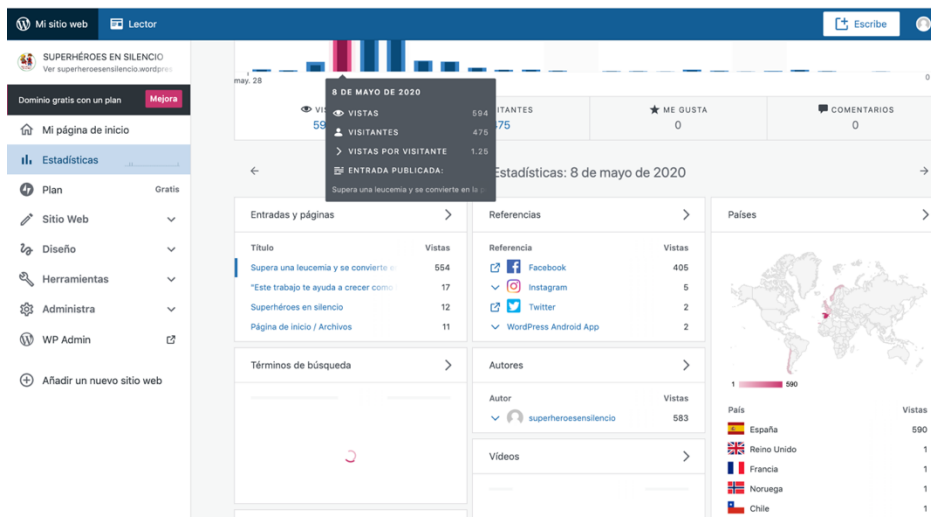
Mi sitio web
Lector
Escribe

SUPERHÉROES EN SILENCIO
Ver superheroesensilencio.wordpres

Dominio gratis con un plan
Mejora

Mi página de inicio
Estadísticas
Plan
Gratis
Sitio Web
Diseño
Herramientas
Administra
WP Admin
Añadir un nuevo sitio web

may. 28

8 DE MAYO DE 2020
VISTAS 594
VISITANTES 475
VISTAS POR VISITANTE 1.25
ENTRADA PUBLICADA:
Supera una leucemia y se convierte en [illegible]

VIS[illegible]
59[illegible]
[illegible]ITANTES
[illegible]75
ME GUSTA
0
COMENTARIOS
0

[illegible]Estadísticas: 8 de mayo de 2020

Entradas y páginas

| Título | Vistas |
|---|---|
| Supera una leucemia y se convierte e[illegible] | 554 |
| "Este trabajo te ayuda a crecer como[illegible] | 17 |
| Superhéroes en silencio | 12 |
| Página de inicio / Archivos | 11 |

Términos de búsqueda

Referencias

| Referencia | Vistas |
|---|---|
| Facebook | 405 |
| Instagram | 5 |
| Twitter | 2 |
| WordPress Android App | 2 |

Autores

| Autor | Vistas |
|---|---|
| superheroesensilencio | 583 |

Vídeos

Países

1 590

| País | Vistas |
|---|---|
| España | 590 |
| Reino Unido | 1 |
| Francia | 1 |
| Noruega | 1 |
| Chile | 1 |